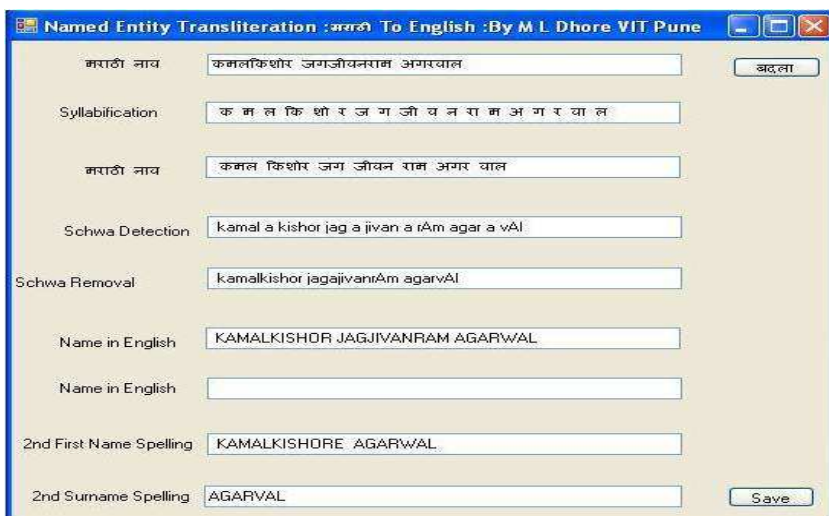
Named Entity Transliteration :मराठी To English :By M L Dhore VIT Pune

मराठी नाव कमलकिशोर जगजीवनराम अगरवाल

बदला

Syllabification क म ल कि शो र ज ग जी व न रा म अ ग र वा ल

मराठी नाव कमल किशोर जग जीवन राम अगर वाल

Schwa Detection kamal a kishor jag a jivan a rAm agar a vAl

Schwa Removal kamalkishor jagajivanrAm agarvAl

Name in English KAMALKISHOR JAGJIVANRAM AGARWAL

Name in English

2nd First Name Spelling KAMALKISHORE AGARWAL

2nd Surname Spelling AGARVAL

Save